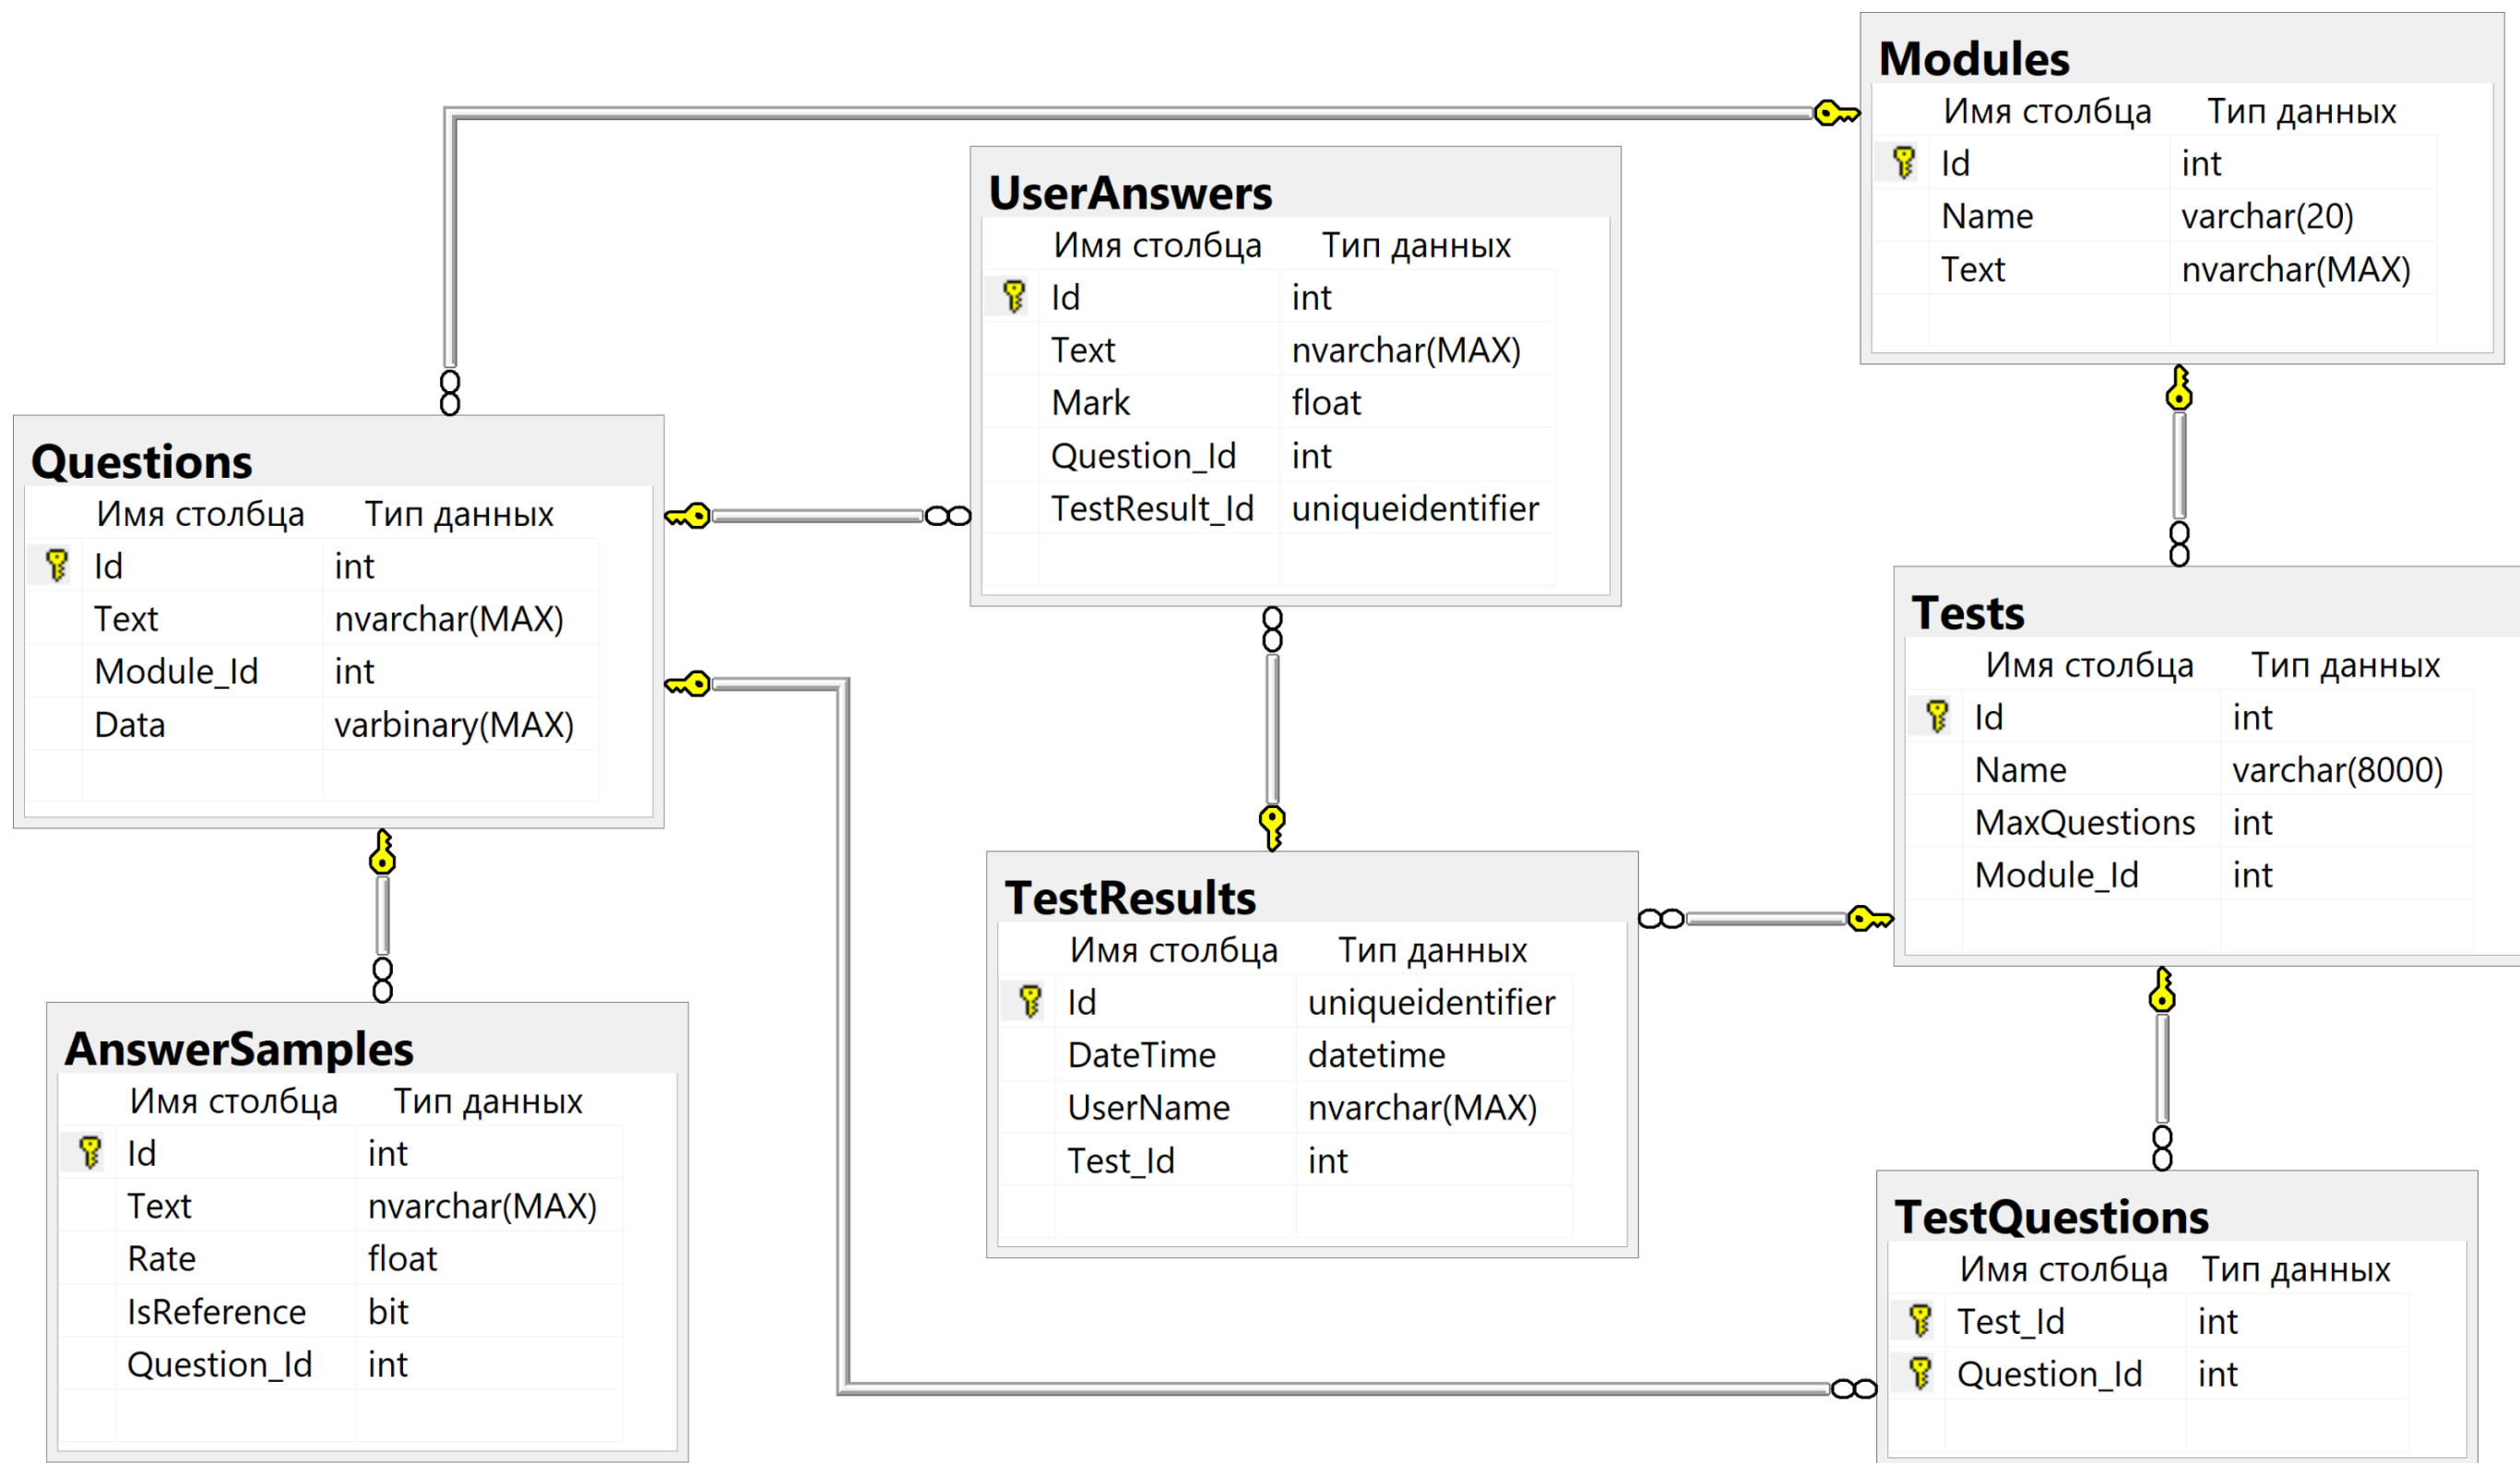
Modules

| Имя столбца | Тип данных |
|---|---|
| Id | int |
| Name | varchar(20) |
| Text | nvarchar(MAX) |

UserAnswers

| Имя столбца | Тип данных |
|---|---|
| Id | int |
| Text | nvarchar(MAX) |
| Mark | float |
| Question_Id | int |
| TestResult_Id | uniqueidentifier |

Questions

| Имя столбца | Тип данных |
|---|---|
| Id | int |
| Text | nvarchar(MAX) |
| Module_Id | int |
| Data | varbinary(MAX) |

Tests

| Имя столбца | Тип данных |
|---|---|
| Id | int |
| Name | varchar(8000) |
| MaxQuestions | int |
| Module_Id | int |

TestResults

| Имя столбца | Тип данных |
|---|---|
| Id | uniqueidentifier |
| DateTime | datetime |
| UserName | nvarchar(MAX) |
| Test_Id | int |

AnswerSamples

| Имя столбца | Тип данных |
|---|---|
| Id | int |
| Text | nvarchar(MAX) |
| Rate | float |
| IsReference | bit |
| Question_Id | int |

TestQuestions

| Имя столбца | Тип данных |
|---|---|
| Test_Id | int |
| Question_Id | int |